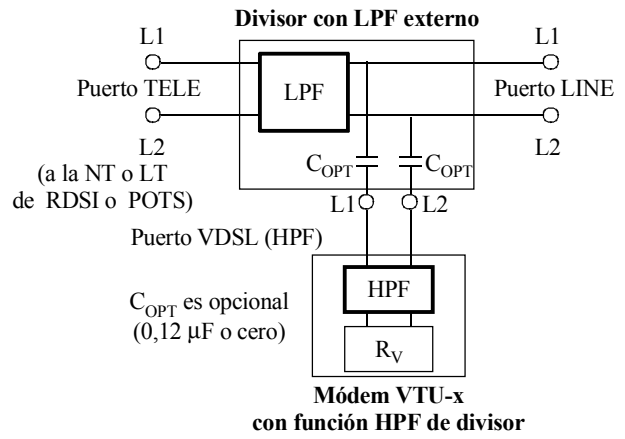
Divisor con LPF externo

L1

L1

Puerto TELE

LPF

Puerto LINE

L2

L2

(a la NT o LT de RDSI o POTS)

$C_{OPT}$

$C_{OPT}$

L1

L2

Puerto VDSL (HPF)

HPF

$C_{OPT}$ es opcional (0,12 μF o cero)

$R_V$

Módem VTU-x con función HPF de divisor